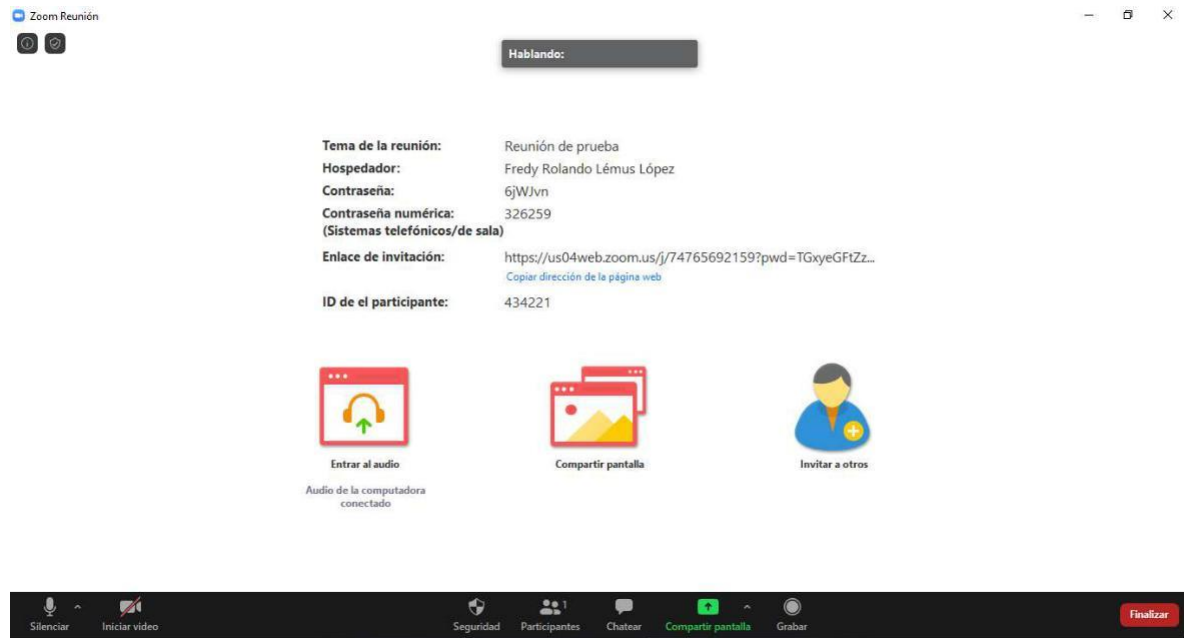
Zoom Reunión

Hablando:

| | |
|---|---|
| Tema de la reunión: | Reunión de prueba |
| Hospedador: | Fredy Rolando Lémus López |
| Contraseña: | 6jWJvn |
| Contraseña numérica: (Sistemas telefónicos/de sala) | 326259 |
| Enlace de invitación: | https://us04web.zoom.us/j/74765692159?pwd=TGxyeGFtZz... Copiar dirección de la página web |
| ID de el participante: | 434221 |

Entrar al audio

Audio de la computadora conectado

Compartir pantalla

Invitar a otros

Silenciar Iniciar video Seguridad Participantes 1 Chatear Compartir pantalla Grabar Finalizar